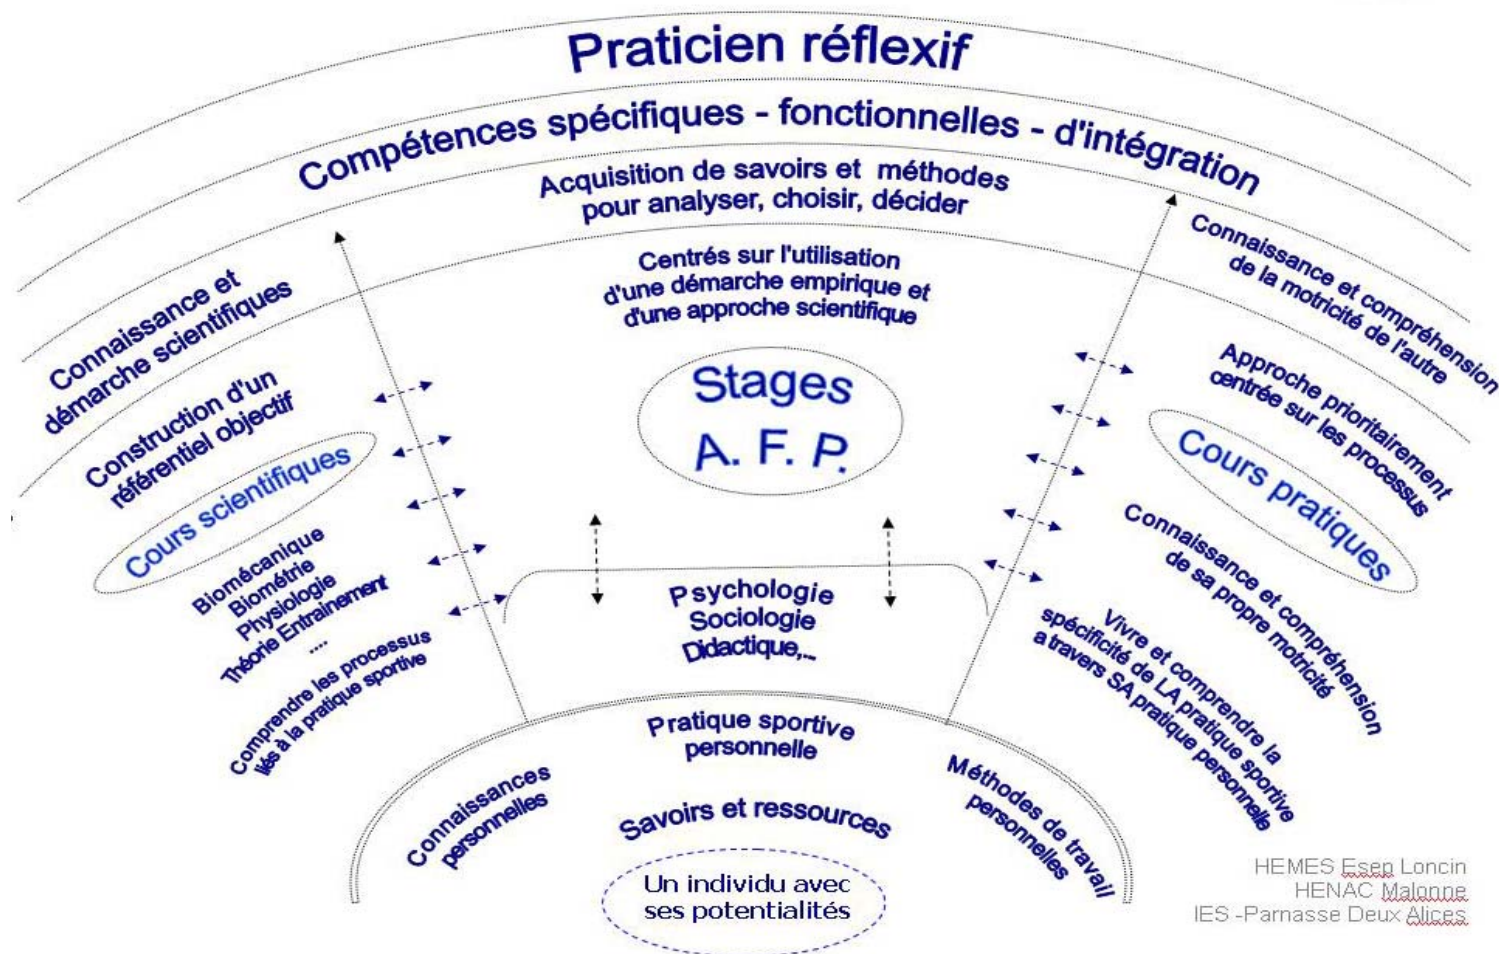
Praticien réflexif

Compétences spécifiques - fonctionnelles - d'intégration

Acquisition de savoirs et méthodes pour analyser, choisir, décider

Centrés sur l'utilisation d'une démarche empirique et d'une approche scientifique

Stages A. F. P.

Connaissance et démarche scientifiques

Construction d'un référentiel objectif

Cours scientifiques

Biomécanique
Biométrie
Physiologie
Théorie Entraînement
....

Comprendre les processus liés à la pratique sportive

Connaissance et compréhension de la motricité de l'autre

Approche prioritairement centrée sur les processus

Cours pratiques

Connaissance et compréhension de sa propre motricité

Vivre et comprendre la spécificité de LA pratique sportive à travers SA pratique personnelle

Psychologie
Sociologie
Didactique,...

Pratique sportive personnelle

Connaissances personnelles

Savoirs et ressources

Méthodes de travail personnelles

Un individu avec ses potentialités

HEMES Esen Loncin
HENAC Malonne
IES -Parnasse Deux Alices